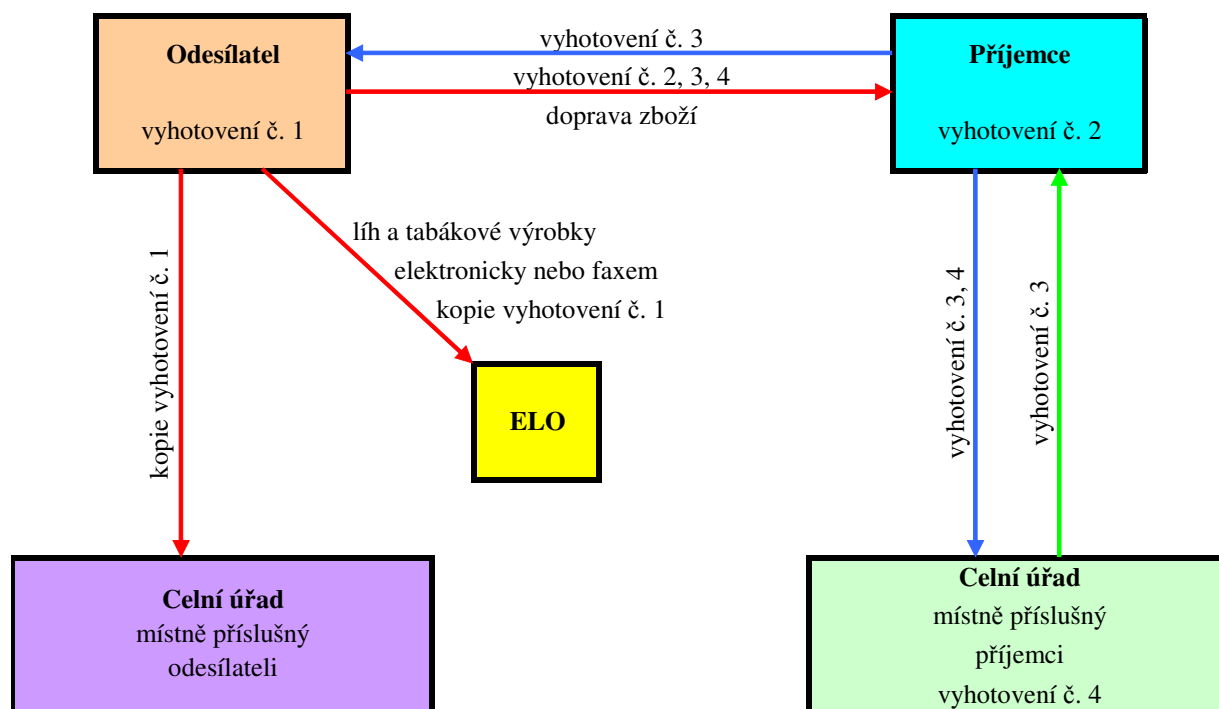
**Odesílatel**

vyhotovení č. 1

vyhotovení č. 3

vyhotovení č. 2, 3, 4

doprava zboží

**Příjemce**

vyhotovení č. 2

kopie vyhotovení č. 1

líh a tabákové výrobky

elektronicky nebo faxem

kopie vyhotovení č. 1

**ELO**

vyhotovení č. 3, 4

vyhotovení č. 3

**Celní úřad**
místně příslušný
odesílateli

**Celní úřad**
místně příslušný
příjemci
vyhotovení č. 4